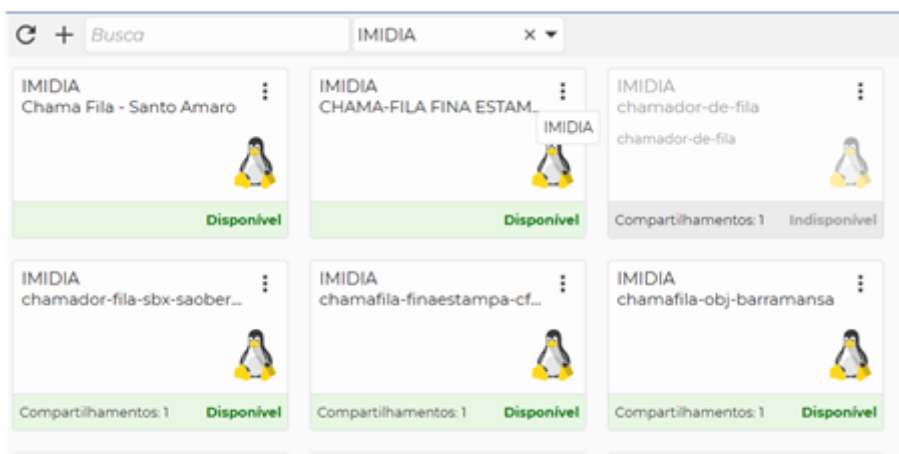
C + Busca

IMIDIA × ▾

IMIDIA
Chama Fila - Santo Amaro
Disponível

IMIDIA
CHAMA-FILA FINA ESTAM...
IMIDIA
Disponível

IMIDIA
chamador-de-fila
chamador-de-fila
Compartilhamentos: 1 Indisponível

IMIDIA
chamador-fila-sbx-saober...
Compartilhamentos: 1 Disponível

IMIDIA
chamafila-finaestampa-cf...
Compartilhamentos: 1 Disponível

IMIDIA
chamafila-obj-barramansa
Compartilhamentos: 1 Disponível